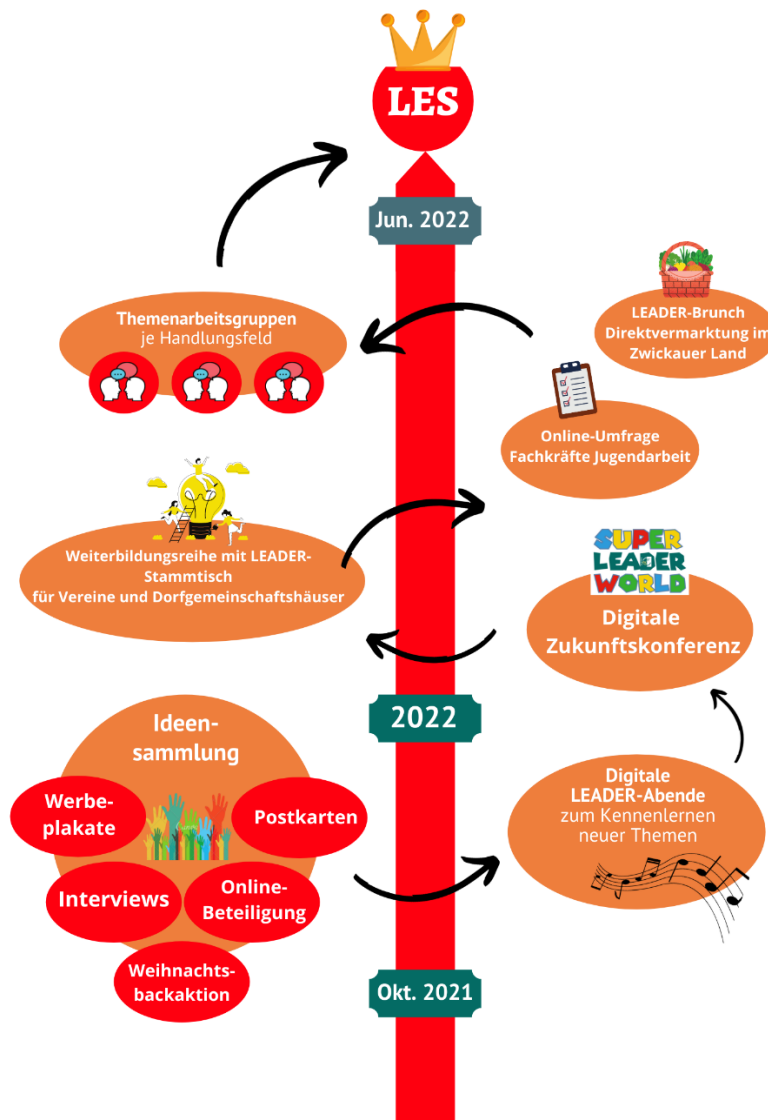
LES

Jun. 2022

Themenarbeitsgruppen
je Handlungsfeld

LEADER-Brunch
Direktvermarktung im
Zwickauer Land

Online-Umfrage
Fachkräfte Jugendarbeit

Weiterbildungsreihe mit LEADER-Stammtisch
für Vereine und Dorfgemeinschaftshäuser

SUPER
LEADER
WORLD

Digitale
Zukunftskonferenz

2022

Ideen-
sammlung

Werbe-
plakate

Postkarten

Interviews

Online-
Beteiligung

Weihnachts-
backaktion

Digitale
LEADER-Abende
zum Kennenlernen
neuer Themen

Okt. 2021